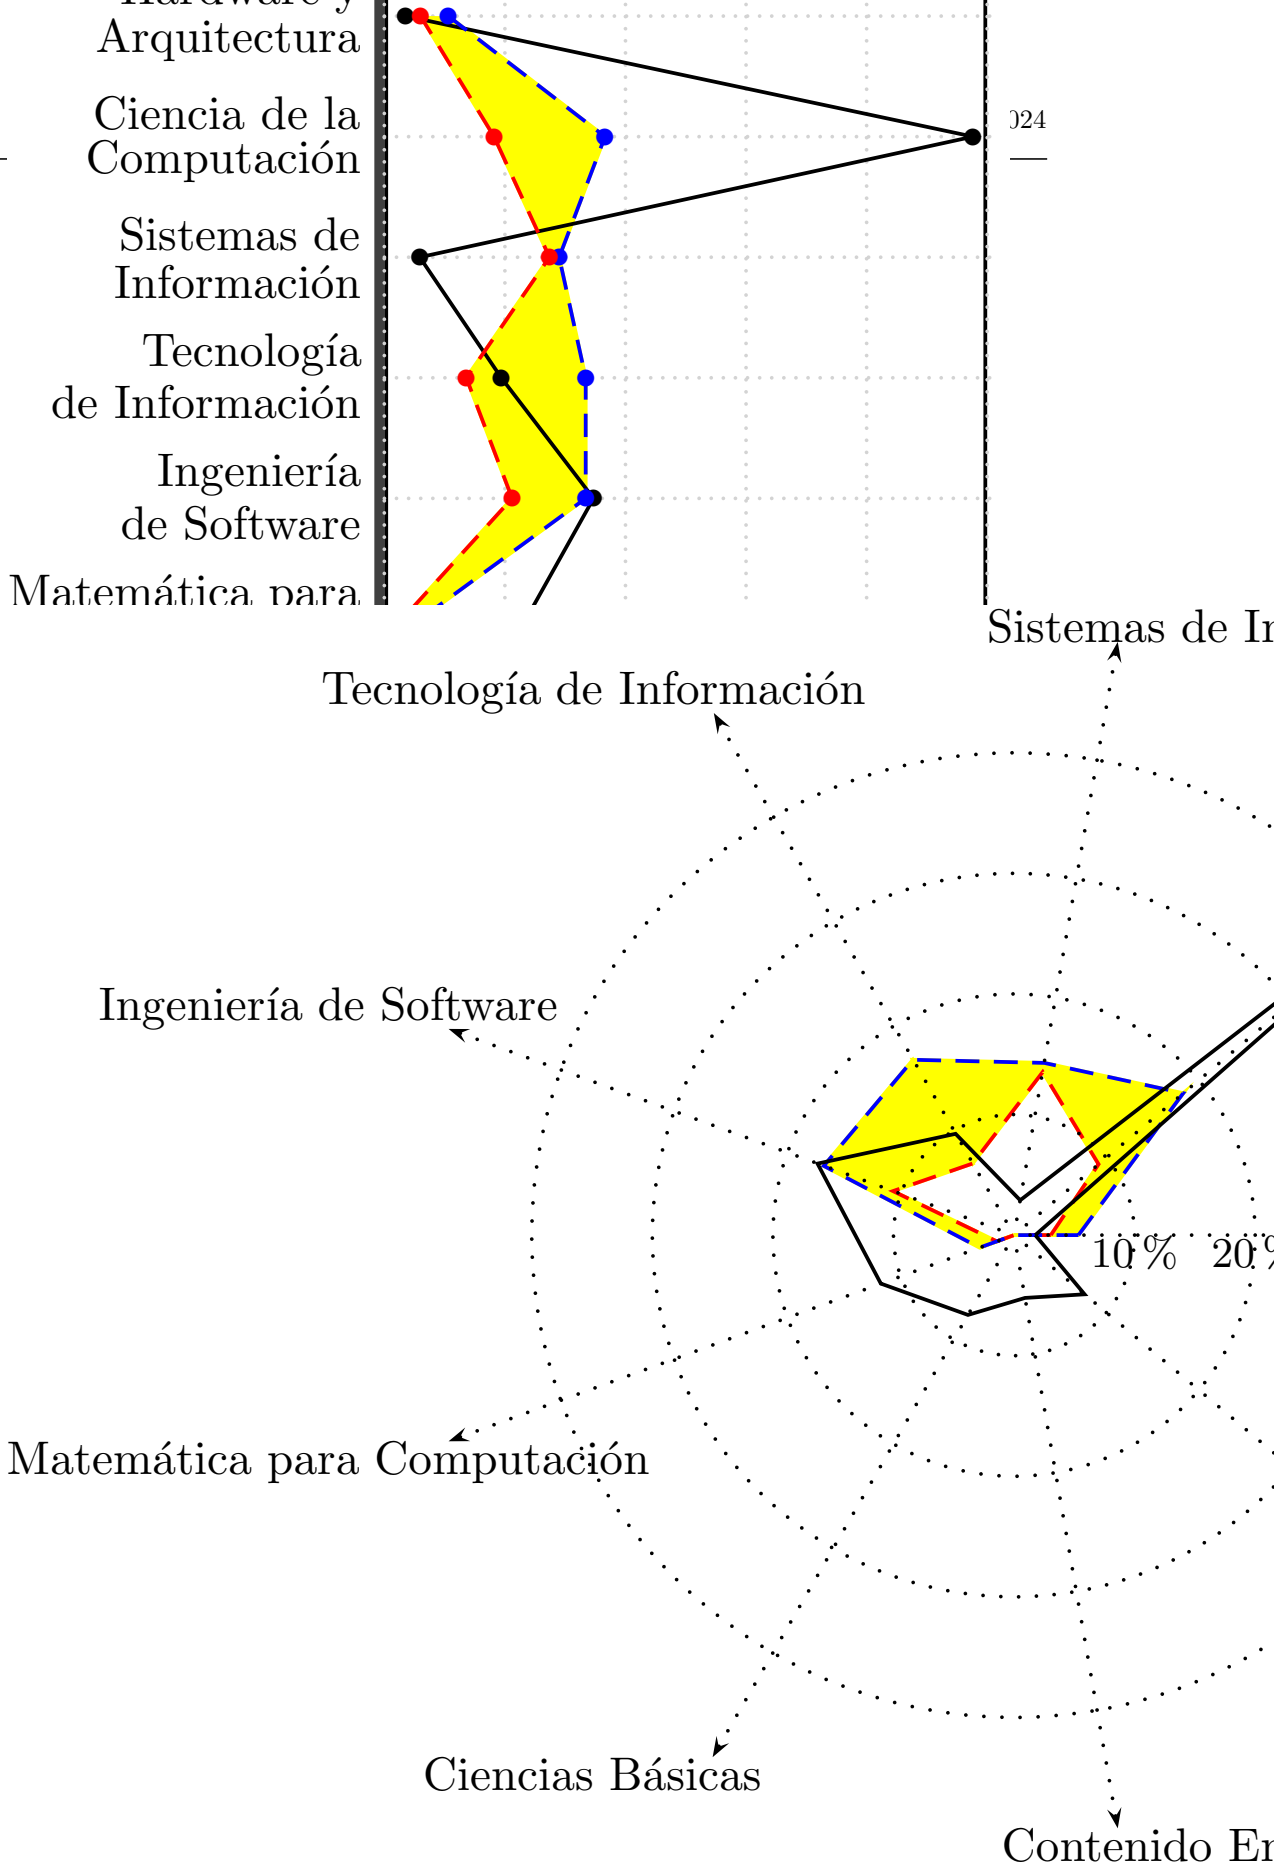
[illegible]
Arquitectura
Ciencia de la Computación
Sistemas de Información
Tecnología de Información
Ingeniería de Software
Matemática para
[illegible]24
Sistemas de I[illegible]
Tecnología de Información
Ingeniería de Software
10 %
20 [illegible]
Matemática para Computación
Ciencias Básicas
Contenido E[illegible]